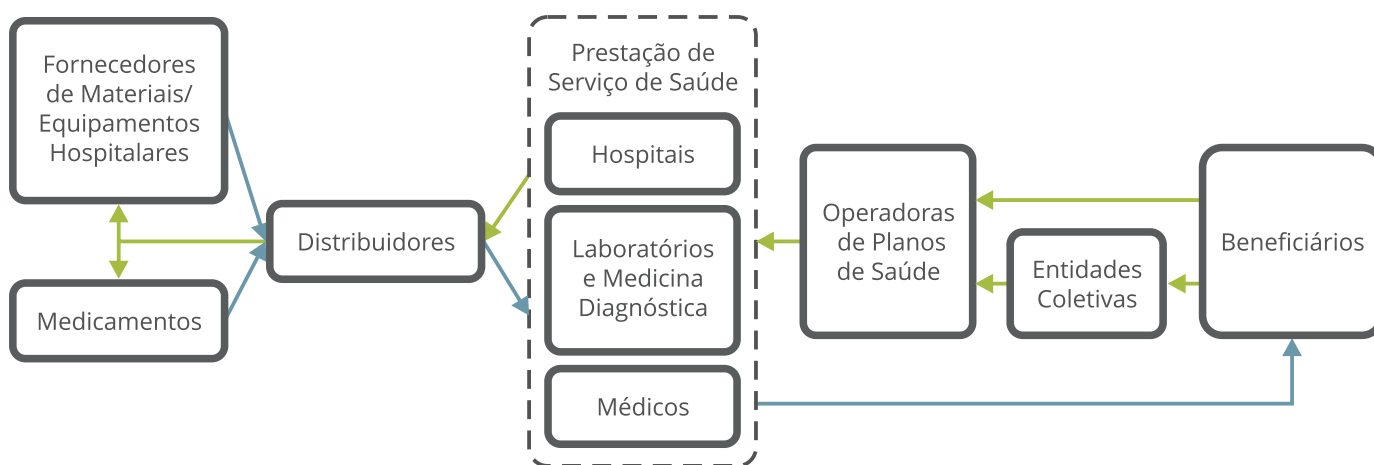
Fornecedores de Materiais/ Equipamentos Hospitalares

Medicamentos

Distribuidores

Prestação de Serviço de Saúde

Hospitais

Laboratórios e Medicina Diagnóstica

Médicos

Operadoras de Planos de Saúde

Entidades Coletivas

Beneficiários